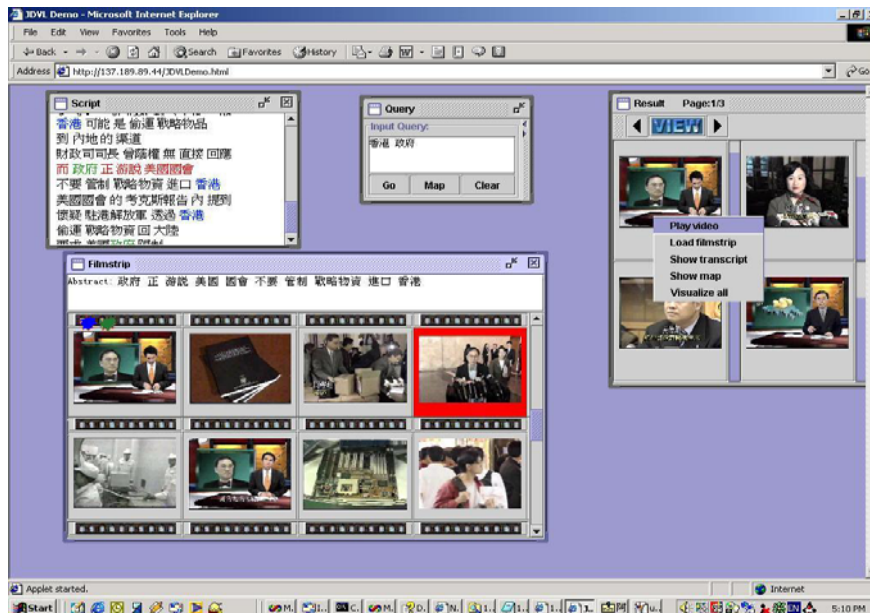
IDVL Demo - Microsoft Internet Explorer

File Edit View Favorites Tools Help

Back Search Favorites History

Address http://137.189.89.44/IDVLDemo.html

Script

香港 可能 是 偷運 戰略物品
到 內地 的 渠道
財政司司長 曾蔭權 無 直接 回應
而 政府 正 游說 美國國會
不要 管制 戰略物資 進口 香港
美國國會 的 考克斯報告 內 提到
懷疑 駐港解放軍 透過 香港
偷運 戰略物資 回 大陸
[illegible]

Query

Input Query:

香港 政府

Go Map Clear

Result Page:1/3

VIEW

Play video
Load filmstrip
Show transcript
Show map
Visualize all

Filmstrip

Abstract: 政府 正 游說 美國 國會 不要 管制 戰略物資 進口 香港

Applet started.

Internet

Start

5:10 PM